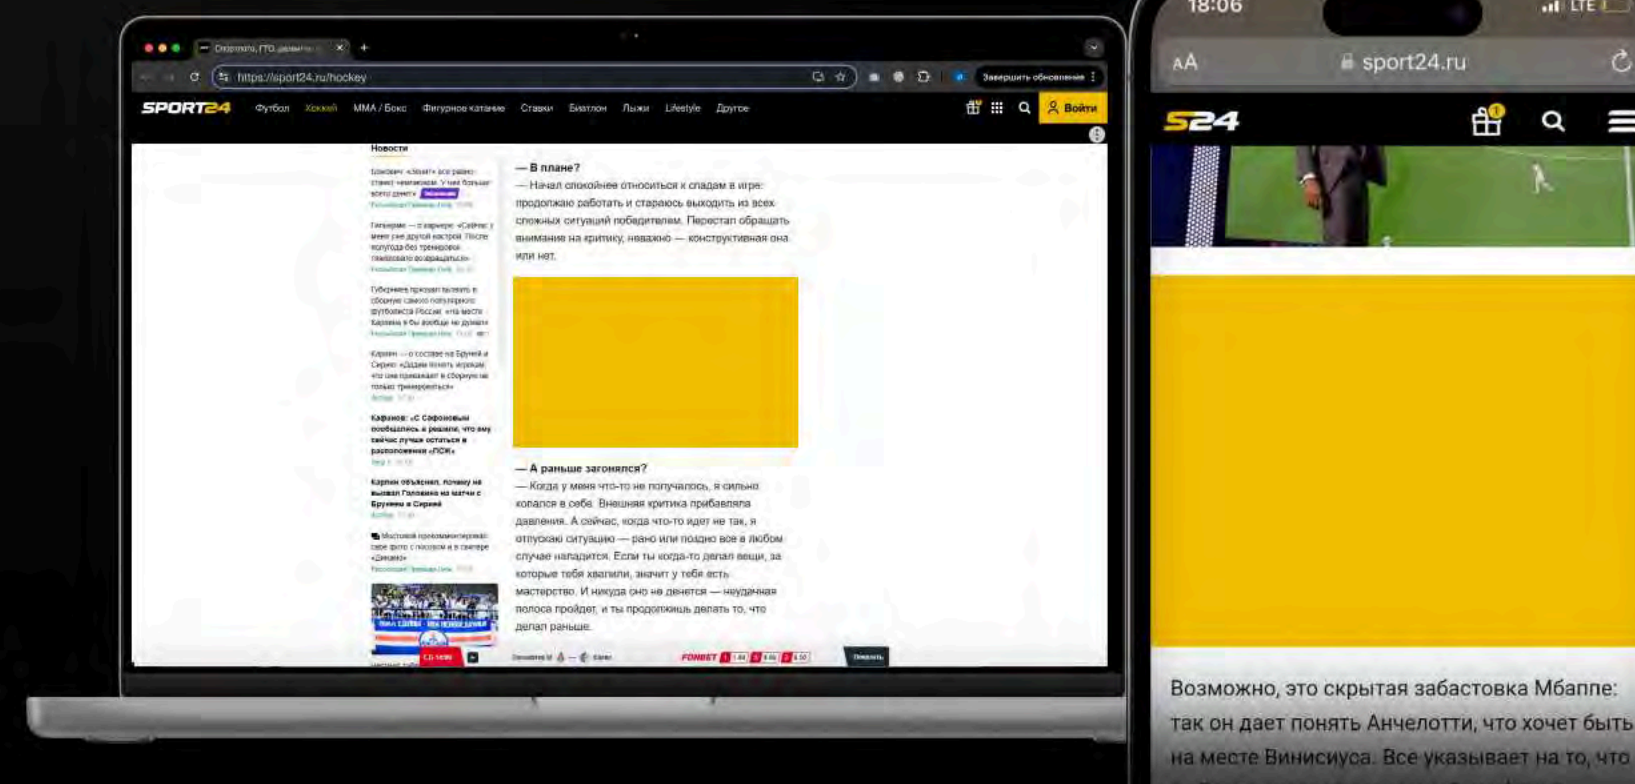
https://sport24.ru/hockey

Завершить обновление

SPORT24 Футбол Хоккей ММА / Бокс Фигурное катание Ставки Биатлон Лыжи Lifestyle Другое Войти

Новости

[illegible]

Кафанов: «С Сафоновым пообщались и решили, что ему сейчас лучше остаться в расположении «ПСЖ»

Карпин объяснил, почему не вызвал Головина на матчи с Брунеем и Сирией

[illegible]

— В плане?
— Начал спокойнее относиться к спадам в игре: продолжаю работать и стараюсь выходить из всех сложных ситуаций победителем. Перестал обращать внимание на критику, неважно — конструктивная она или нет.

— А раньше загонялся?
— Когда у меня что-то не получалось, я сильно копался в себе. Внешняя критика прибавляла давления. А сейчас, когда что-то идет не так, я отпускаю ситуацию — рано или поздно все в любом случае наладится. Если ты когда-то делал вещи, за которые тебя хвалили, значит у тебя есть мастерство. И никуда оно не денется — неудачная полоса пройдет, и ты продолжишь делать то, что делал раньше.

FONBET

18:06
LTE
AA sport24.ru
S24

Возможно, это скрытая забастовка Мбаппе: так он дает понять Анчелотти, что хочет быть на месте Винисиуса. Все указывает на то, что